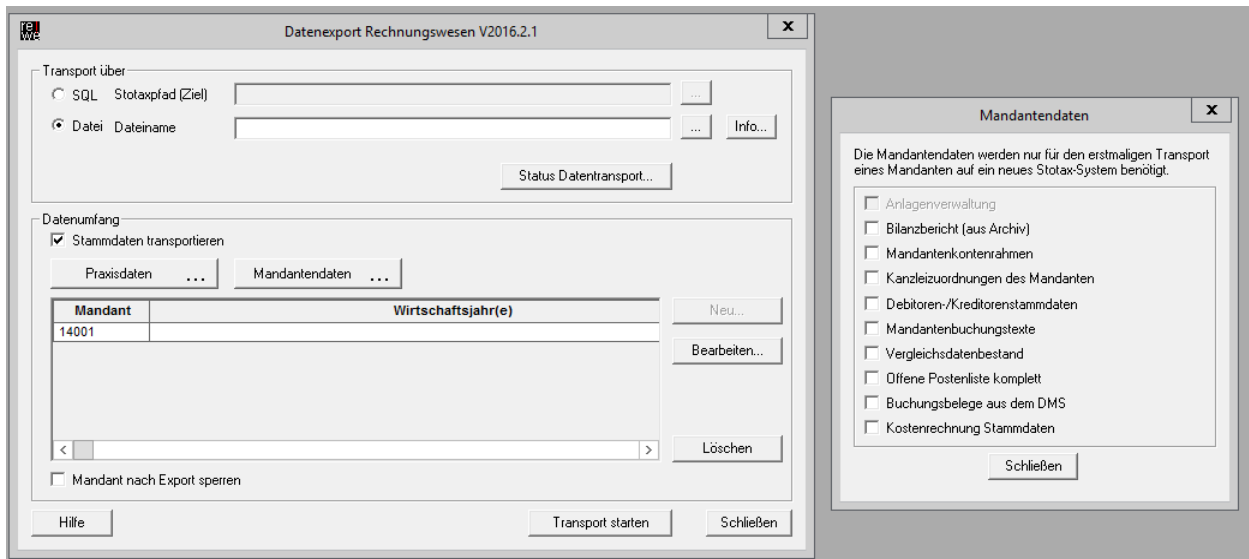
re
we

Datenexport Rechnungswesen V2016.2.1

x

Transport über

SQL Stotaxpfad (Ziel) ...

Datei Dateiname ... Info...

Status Datentransport...

Datenumfang

Stammdaten transportieren

Praxisdaten ...

Mandantendaten ...

| Mandant | Wirtschaftsjahr(e) |
|---|---|
| 14001 | |

Neu...

Bearbeiten...

Löschen

Mandant nach Export sperren

Hilfe

Transport starten

Schließen

Mandantendaten

x

Die Mandantendaten werden nur für den erstmaligen Transport eines Mandanten auf ein neues Stotax-System benötigt.

Anlagenverwaltung

Bilanzbericht (aus Archiv)

Mandantenkontenrahmen

Kanzleizuordnungen des Mandanten

Debitoren-/Kreditorenstammdaten

Mandantenbuchungstexte

Vergleichsdatenbestand

Offene Postenliste komplett

Buchungsbelege aus dem DMS

Kostenrechnung Stammdaten

Schließen